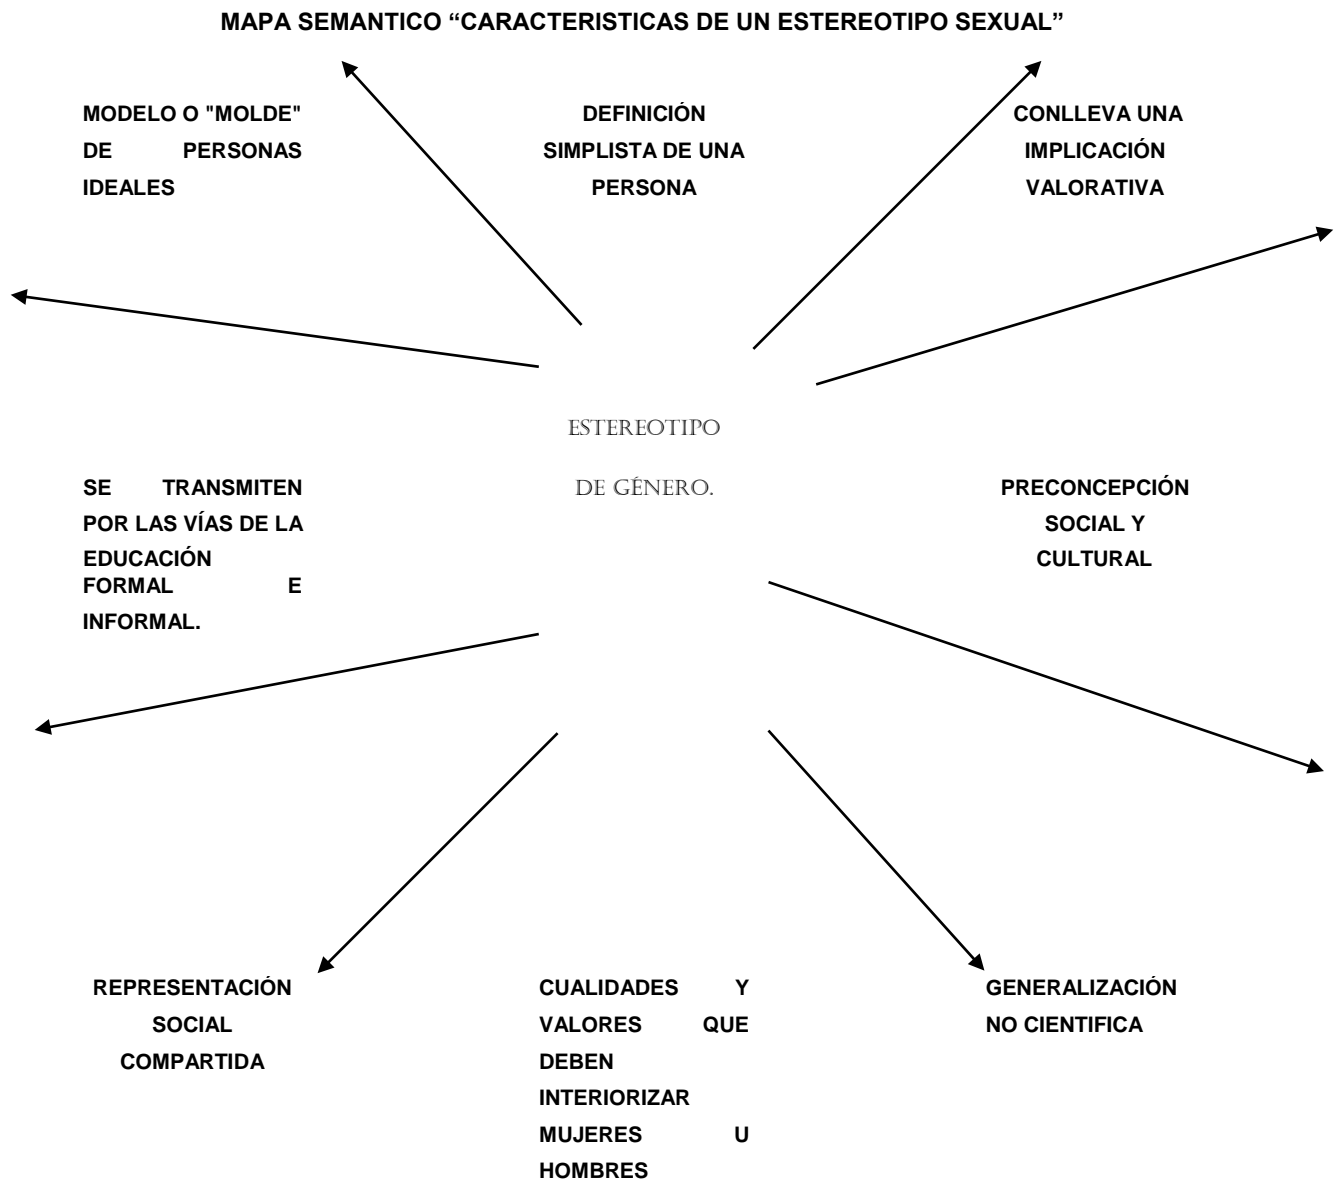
MAPA SEMANTICO “CARACTERISTICAS DE UN ESTEREOTIPO SEXUAL”

MODELO O "MOLDE" DE PERSONAS IDEALES

DEFINICIÓN SIMPLISTA DE UNA PERSONA

CONLLEVA UNA IMPLICACIÓN VALORATIVA

ESTEREOTIPO DE GÉNERO.

SE TRANSMITEN POR LAS VÍAS DE LA EDUCACIÓN FORMAL E INFORMAL.

PRECONCEPCIÓN SOCIAL Y CULTURAL

REPRESENTACIÓN SOCIAL COMPARTIDA

CUALIDADES Y VALORES QUE DEBEN INTERIORIZAR MUJERES U HOMBRES

GENERALIZACIÓN NO CIENTIFICA